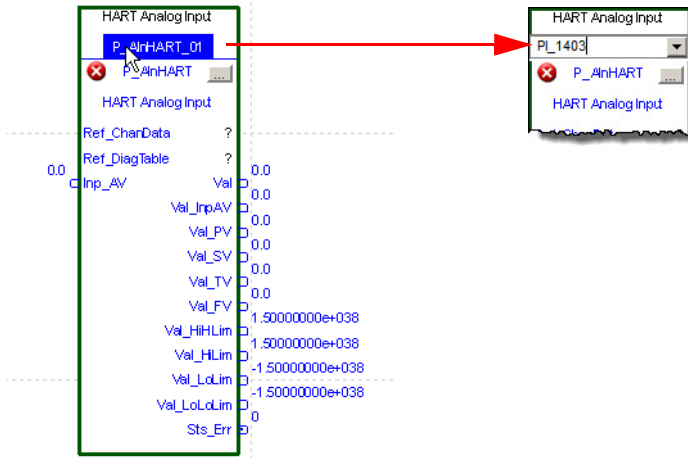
HART Analog Input

P_AInHART_01

P_AInHART ...

HART Analog Input

Ref_ChanData ?

Ref_DiagTable ?

0.0 Inp_AV

Val 0.0

Val_InpAV 0.0

Val_PV 0.0

Val_SV 0.0

Val_TV 0.0

Val_FV 0.0

Val_HiHiLim 1.50000000e+038

Val_HiLim 1.50000000e+038

Val_LoLim -1.50000000e+038

Val_LoLoLim -1.50000000e+038

Sts_Err 0

HART Analog Input

PI_1403

P_AInHART

HART Analog Input